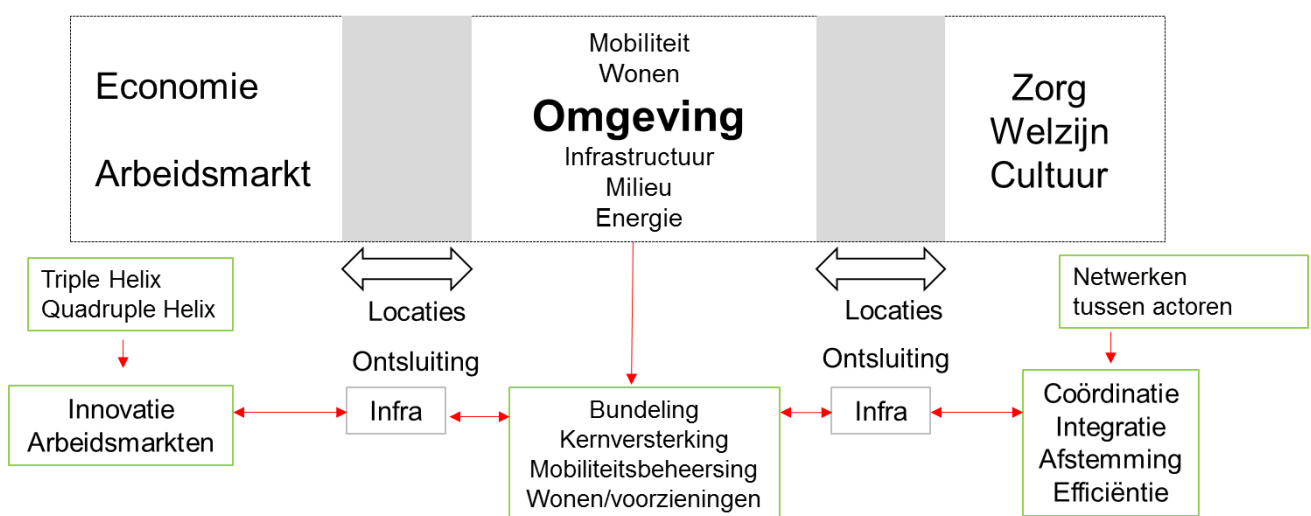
Economie

Arbeidsmarkt

Mobiliteit
Wonen
Omgeving
Infrastructuur
Milieu
Energie

Zorg
Welzijn
Cultuur

Triple Helix
Quadruple Helix

Locaties

Ontsluiting

Locaties

Ontsluiting

Netwerken
tussen actoren

Innovatie
Arbeidsmarkten

Infra

Bundeling
Kernversterking
Mobiliteitsbeheersing
Wonen/voorzieningen

Infra

Coördinatie
Integratie
Afstemming
Efficiëntie